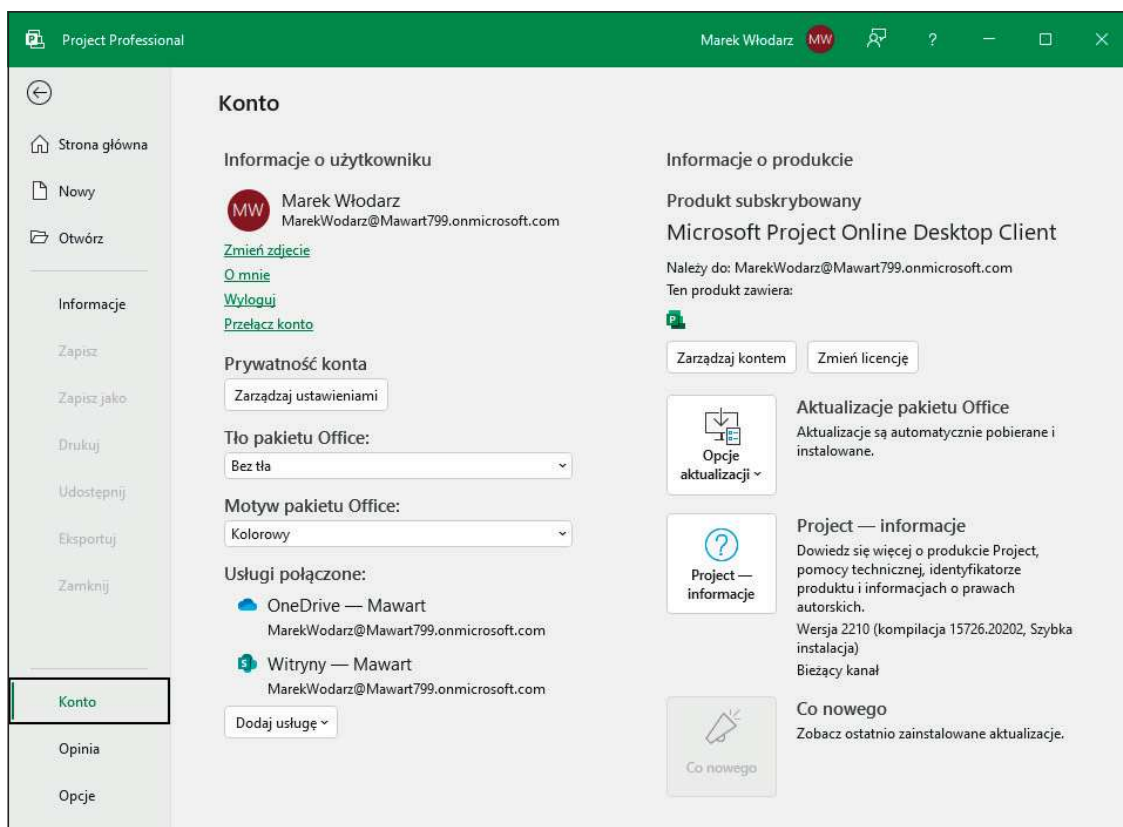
Project Professional

Marek Włodarz MW ?

Strona główna

Nowy

Otwórz

Informacje

Zapisz

Zapisz jako

Drukuj

Udostępnij

Eksportuj

Zamknij

Konto

Opinia

Opcje

Konto

Informacje o użytkowniku

MW Marek Włodarz
MarekWodarz@Mawart799.onmicrosoft.com

Zmień zdjecie
O mnie
Wyloguj
Przełacz konto

Prywatność konta

Zarządzaj ustawieniami

Tło pakietu Office:

Bez tła

Motyw pakietu Office:

Kolorowy

Usługi połączone:

OneDrive — Mawart
MarekWodarz@Mawart799.onmicrosoft.com

Witryny — Mawart
MarekWodarz@Mawart799.onmicrosoft.com

Dodaj usługę

Informacje o produkcie

Produkt subskrybowany

Microsoft Project Online Desktop Client

Należy do: MarekWodarz@Mawart799.onmicrosoft.com
Ten produkt zawiera:

Zarządzaj kontem

Zmień licencję

Opcje aktualizacji

Aktualizacje pakietu Office

Aktualizacje są automatycznie pobierane i instalowane.

Project — informacje

Project — informacje

Dowiedz się więcej o produkcie Project, pomocy technicznej, identyfikatorze produktu i informacjach o prawach autorskich.

Wersja 2210 (kompilacja 15726.20202, Szybka instalacja)

Bieżący kanał

Co nowego

Co nowego

Zobacz ostatnio zainstalowane aktualizacje.